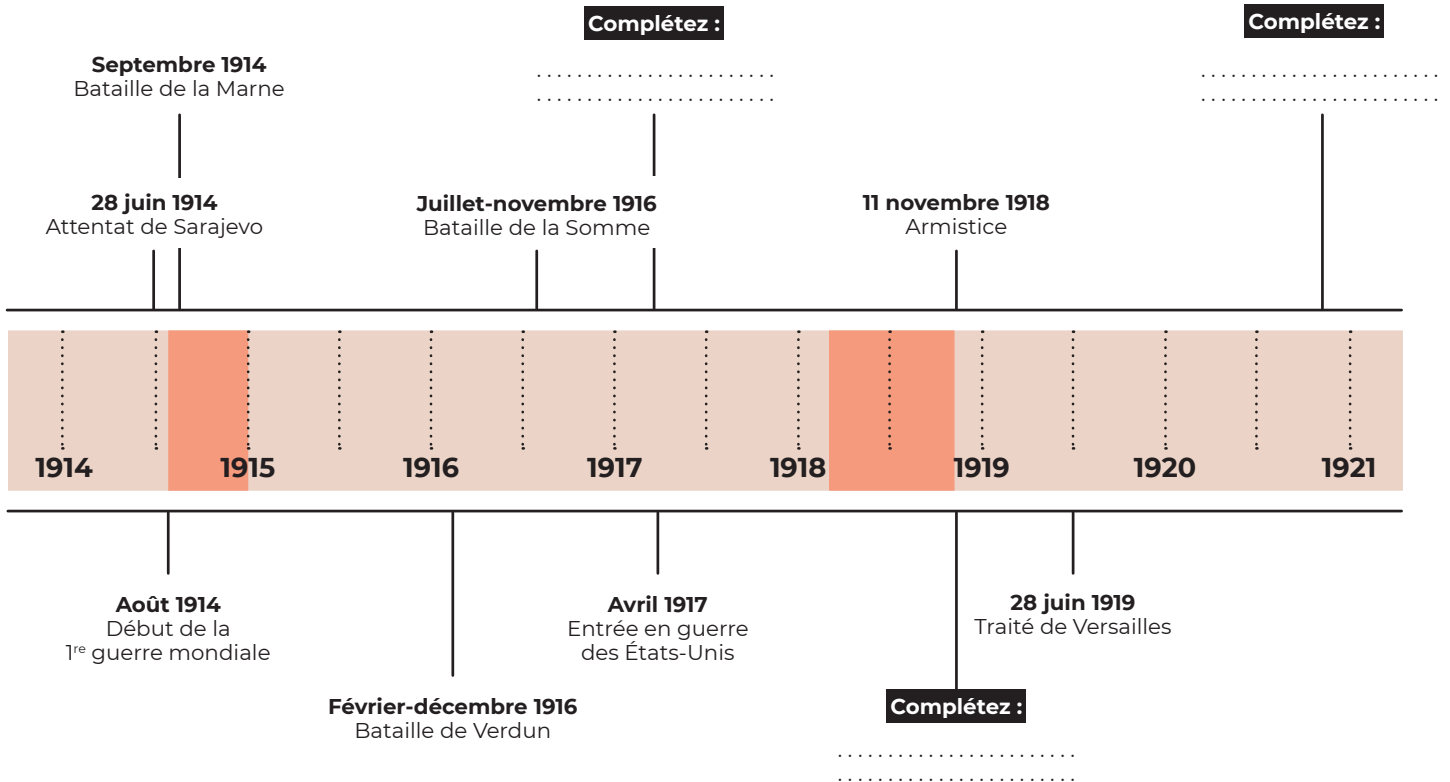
Complétez :

........................
........................

Complétez :

........................
........................

Septembre 1914
Bataille de la Marne

28 juin 1914
Attentat de Sarajevo

Juillet-novembre 1916
Bataille de la Somme

11 novembre 1918
Armistice

1914 1915 1916 1917 1918 1919 1920 1921

Août 1914
Début de la $1^{re}$ guerre mondiale

Février-décembre 1916
Bataille de Verdun

Avril 1917
Entrée en guerre des États-Unis

28 juin 1919
Traité de Versailles

Complétez :

........................
........................